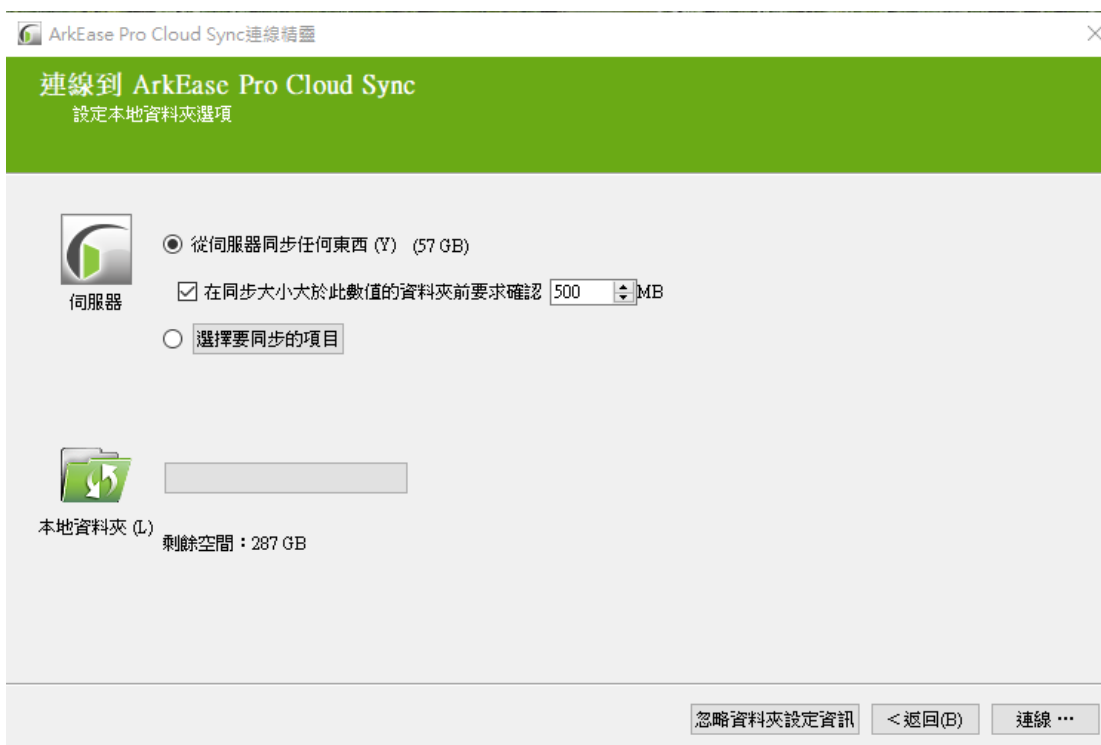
ArkEase Pro Cloud Sync連線精靈

×

連線到 ArkEase Pro Cloud Sync
設定本地資料夾選項

伺服器

從伺服器同步任何東西 (Y) (57 GB)

在同步大小大於此數值的資料夾前要求確認 500 MB

選擇要同步的項目

本地資料夾 (L)

剩餘空間：287 GB

忽略資料夾設定資訊

<返回(B)

連線 …